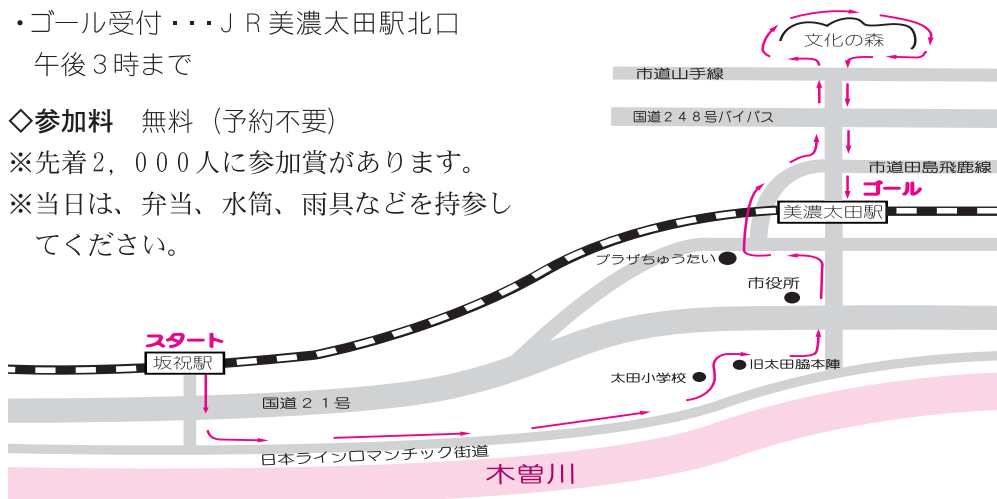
・ゴール受付・・・ＪＲ美濃太田駅北口
午後３時まで

◇参加料　無料（予約不要）
※先着２，０００人に参加賞があります。
※当日は、弁当、水筒、雨具などを持参してください。

文化の森
市道山手線
国道２４８号バイパス
市道田島飛鹿線
ゴール
美濃太田駅
プラザちゅうたい
市役所
スタート
坂祝駅
旧太田脇本陣
太田小学校
国道２１号
日本ラインロマンチック街道
木曽川